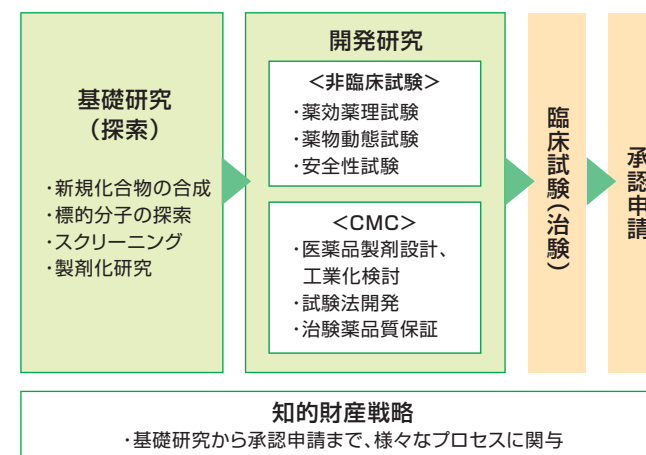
基礎研究
（探索）

・新規化合物の合成
・標的分子の探索
・スクリーニング
・製剤化研究

開発研究

＜非臨床試験＞
・薬効薬理試験
・薬物動態試験
・安全性試験

＜CMC＞
・医薬品製剤設計、工業化検討
・試験法開発
・治験薬品質保証

臨床試験（治験）

承認申請

知的財産戦略
・基礎研究から承認申請まで、様々なプロセスに関与